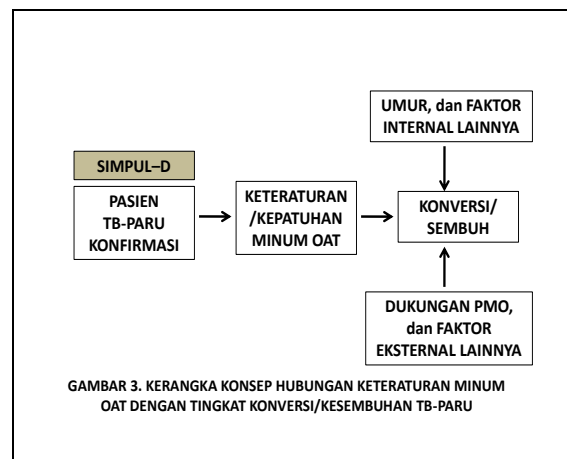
UMUR, dan FAKTOR INTERNAL LAINNYA

SIMPUL–D

PASIEN TB-PARU KONFIRMASI

KETERATURAN /KEPATUHAN MINUM OAT

KONVERSI/ SEMBUH

DUKUNGAN PMO, dan FAKTOR EKSTERNAL LAINNYA

GAMBAR 3. KERANGKA KONSEP HUBUNGAN KETERATURAN MINUM OAT DENGAN TINGKAT KONVERSI/KESEMBUHAN TB-PARU